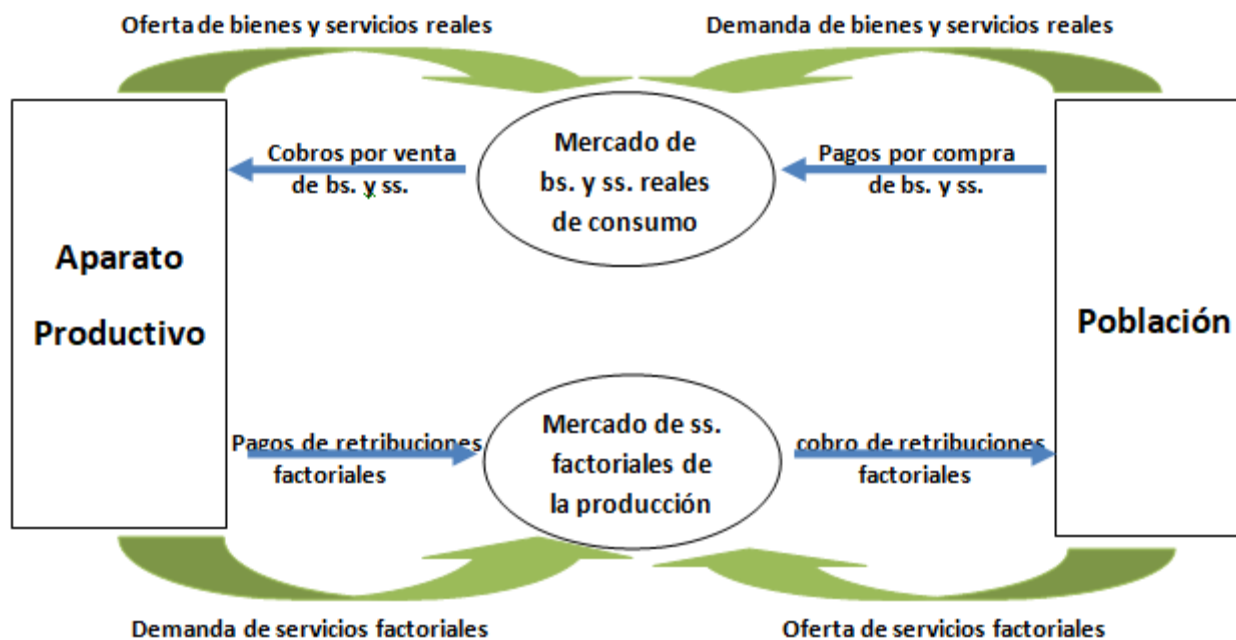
Oferta de bienes y servicios reales

Demanda de bienes y servicios reales

Aparato Productivo

Cobros por venta de bs. y ss.

Mercado de bs. y ss. reales de consumo

Pagos por compra de bs. y ss.

Población

Pagos de retribuciones factoriales

Mercado de ss. factoriales de la producción

cobro de retribuciones factoriales

Demanda de servicios factoriales

Oferta de servicios factoriales